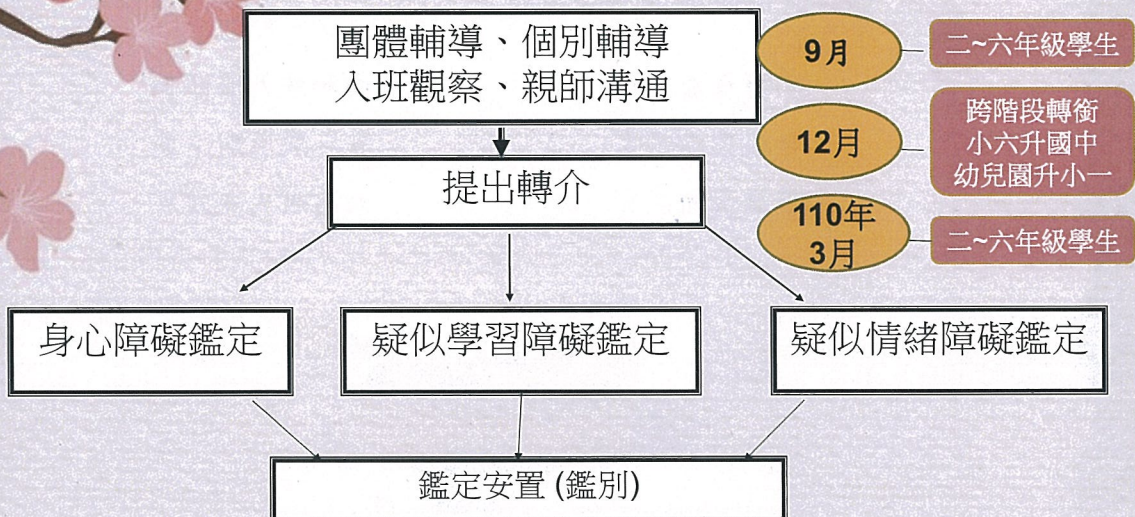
團體輔導、個別輔導
入班觀察、親師溝通

9月

二~六年級學生

12月

跨階段轉銜
小六升國中
幼兒園升小一

110年
3月

二~六年級學生

提出轉介

身心障礙鑑定

疑似學習障礙鑑定

疑似情緒障礙鑑定

鑑定安置 (鑑別)